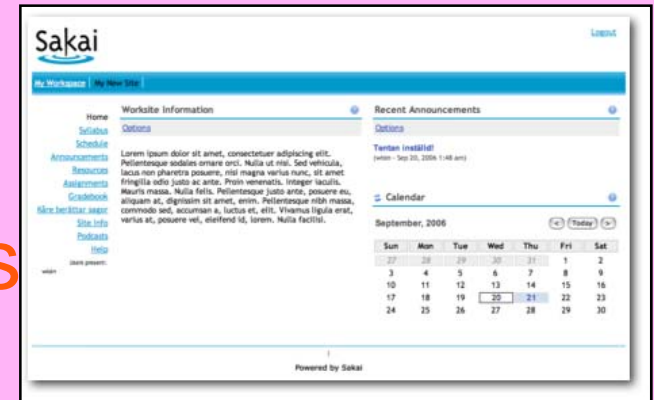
Sakai

Logout

My Workspace | My New Site

Home
Syllabus
Schedule
Announcements
Resources
Assignments
Gradebook
Kåre berättar sagor
Site Info
Podcasts
Help
Users present:
wsdn

Worksite Information

Options

Lorem ipsum dolor sit amet, consectetuer adipiscing elit. Pellentesque sodales ornare orci. Nulla ut nisi. Sed vehicula, lacus non pharetra posuere, nisi magna varius nunc, sit amet fringilla odio justo ac ante. Proin venenatis. Integer iaculis. Mauris massa. Nulla felis. Pellentesque justo ante, posuere eu, aliquam at, dignissim sit amet, enim. Pellentesque nibh massa, commodo sed, accumsan a, luctus et, elit. Vivamus ligula erat, varius at, posuere vel, eleifend id, lorem. Nulla facilisi.

Recent Announcements

Options

Tenten inställd!
(wsdn - Sep 20, 2006 1:48 am)

Calendar

September, 2006

< Today >

| Sun | Mon | Tue | Wed | Thu | Fri | Sat |
|---|---|---|---|---|---|---|
| 27 | 28 | 29 | 30 | 31 | 1 | 2 |
| 3 | 4 | 5 | 6 | 7 | 8 | 9 |
| 10 | 11 | 12 | 13 | 14 | 15 | 16 |
| 17 | 18 | 19 | 20 | 21 | 22 | 23 |
| 24 | 25 | 26 | 27 | 28 | 29 | 30 |

Powered by Sakai

s